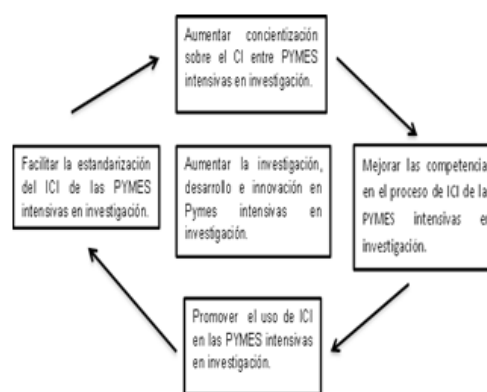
Aumentar concientización sobre el CI entre PYMES intensivas en investigación.

Mejorar las competencia en el proceso de ICI de la PYMES intensivas e investigación.

Promover el uso de ICI en las PYMES intensivas en investigación.

Facilitar la estandarización del ICI de las PYMES intensivas en investigación.

Aumentar la investigación, desarrollo e innovación en Pymes intensivas en investigación.